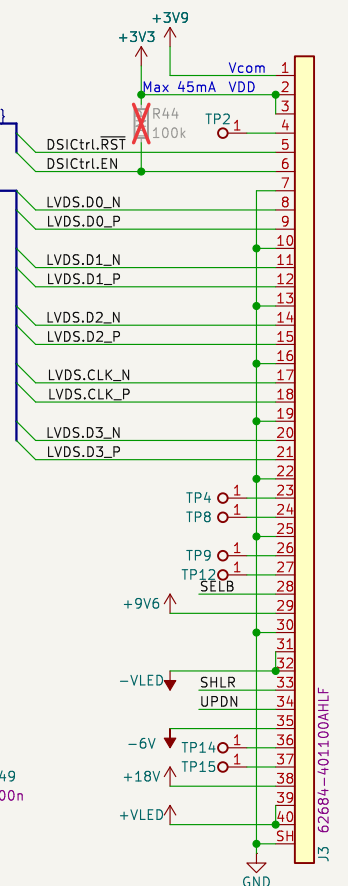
+3V9
+3V3
Vcom 1
Max 45mA VDD 2
3
R44
100k
TP2 1 4
DSICtrl.$\overline{RST}$ 5
DSICtrl.EN 6
7
LVDS.D0_N 8
LVDS.D0_P 9
10
LVDS.D1_N 11
LVDS.D1_P 12
13
LVDS.D2_N 14
LVDS.D2_P 15
16
LVDS.CLK_N 17
LVDS.CLK_P 18
19
LVDS.D3_N 20
LVDS.D3_P 21
22
23
TP4 1 24
TP8 1 25
26
TP9 1 27
TP12 1 28
SELB
+9V6 29
30
31
32
−VLED SHLR 33
UPDN 34
35
36
−6V TP14 1 37
TP15 1 38
+18V 39
40
+VLED SH
GND
J3 62684-401100AHLF
49
00n